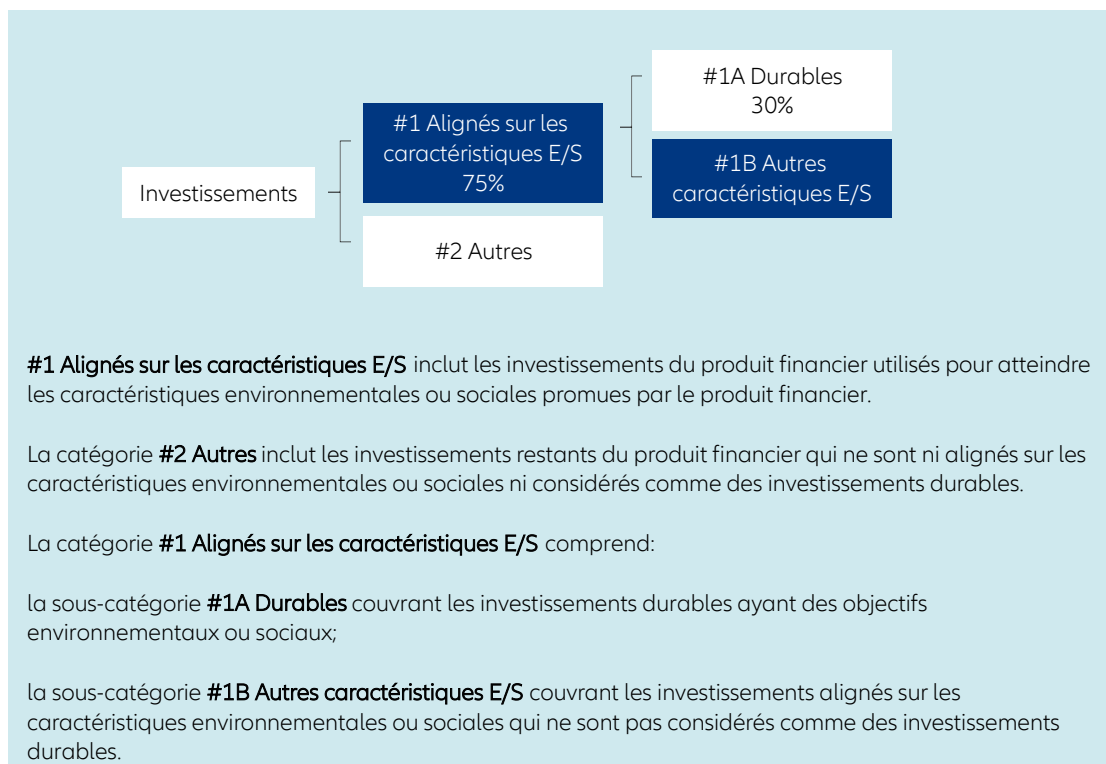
Investissements

#1 Alignés sur les caractéristiques E/S 75%

#2 Autres

#1A Durables 30%

#1B Autres caractéristiques E/S

#1 Alignés sur les caractéristiques E/S inclut les investissements du produit financier utilisés pour atteindre les caractéristiques environnementales ou sociales promues par le produit financier.

La catégorie #2 Autres inclut les investissements restants du produit financier qui ne sont ni alignés sur les caractéristiques environnementales ou sociales ni considérés comme des investissements durables.

La catégorie #1 Alignés sur les caractéristiques E/S comprend:

la sous-catégorie #1A Durables couvrant les investissements durables ayant des objectifs environnementaux ou sociaux;

la sous-catégorie #1B Autres caractéristiques E/S couvrant les investissements alignés sur les caractéristiques environnementales ou sociales qui ne sont pas considérés comme des investissements durables.